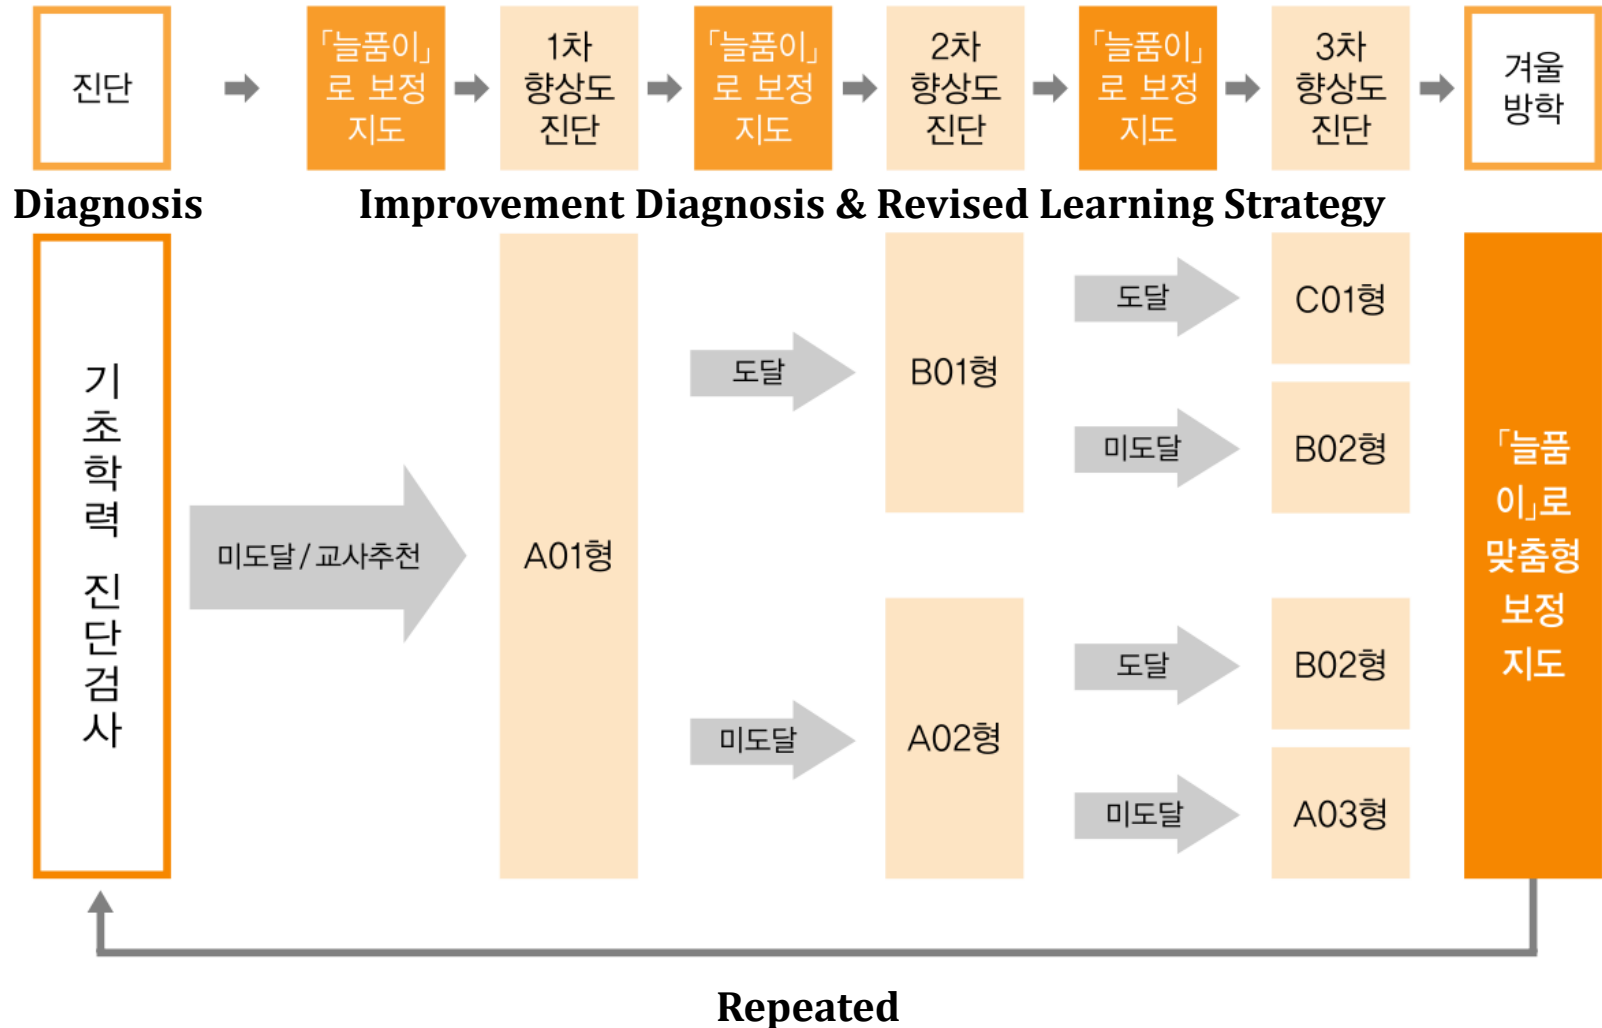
진단

「늘품이」로 보정 지도

1차 향상도 진단

「늘품이」로 보정 지도

2차 향상도 진단

「늘품이」로 보정 지도

3차 향상도 진단

겨울 방학

Diagnosis

Improvement Diagnosis & Revised Learning Strategy

기초학력 진단검사

미도달 / 교사추천

A01형

도달

B01형

미도달

A02형

도달

C01형

미도달

B02형

도달

B02형

미도달

A03형

「늘품이」로 맞춤형 보정 지도

Repeated